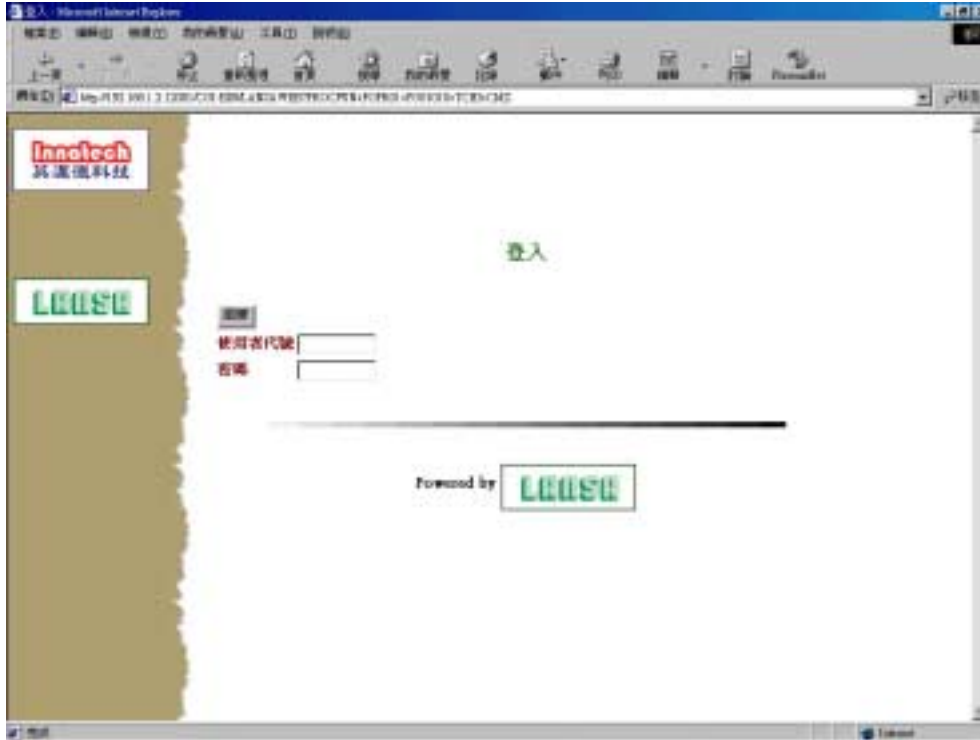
登入 - Microsoft Internet Explorer

檔案(F) 編輯(E) 檢視(V) 我的最愛(A) 工具(T) 說明(H)

上一頁 停止 重新整理 首頁 搜尋 我的最愛 記錄 郵件 列印 編輯 討論 FrontPage

網址(D) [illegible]

Innotech
英濃德科技

LAASE

登入

清除
使用者代號
密碼

Powered by LAASE

完成 Internet